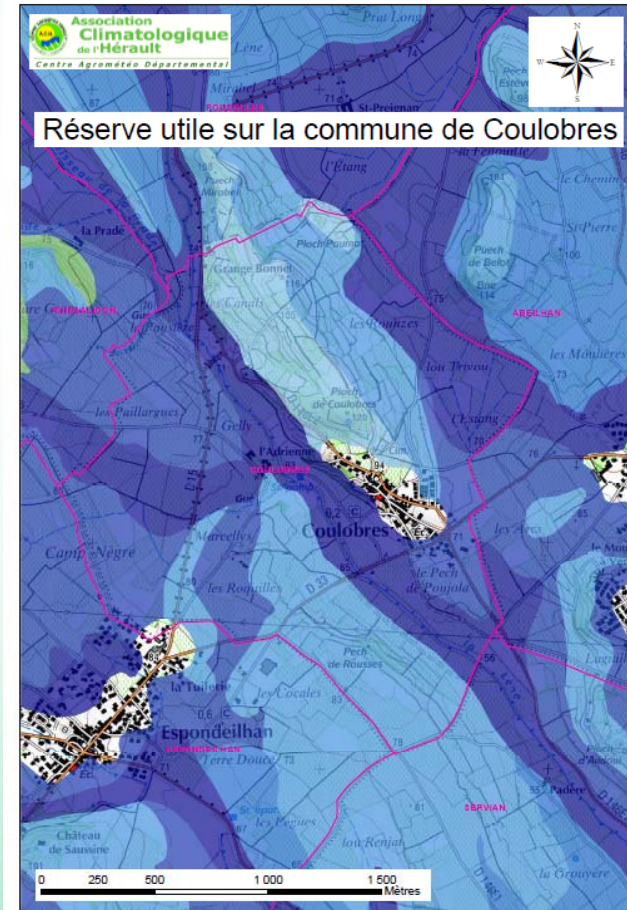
ACH
Association Climatologique de l'Hérault
Centre Agrométéo Départemental

N
W
E
S

Réserve utile sur la commune de Coulobres

Prat Long
Lène
Mirabel
St-Preignan
POUZOLLES
l'Etang
la Fenouille
le Chemin
Puech Mirabel
Pioch Poumo
Puech de Belot
St-Pierre
la Prade
Grange Bonnet
les Canals
les Pounzes
ABEILHAN
la Pousarié
les Monlières
lou Trivou
Puech de Coulobres
les Paillargues
Gelly
l'Adrienne
COULOBRES
L'Estang
Coulobres
les Arcs
Camp Nègre
Marcellys
les Roquilles
le Pech de Poujola
Pech de Rousses
la Tuilerie
les Cocales
Espondeilhan
ESPONDEILHAN
Terre Douce
les Fagues
lou Renjal
SERVIAN
Padère
Château de Saussine
la Grouyère
D 30
D 15

0 250 500 1 000 1 500 Mètres